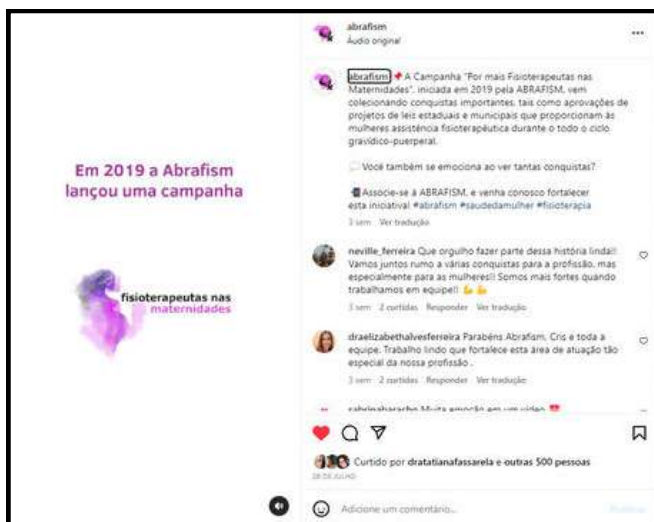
Em 2019 a Abrafism lançou uma campanha

fisioterapeutas nas maternidades

abrafism
Áudio original

...

abrafism A Campanha "Por mais Fisioterapeutas nas Maternidades", iniciada em 2019 pela ABRAFISM, vem colecionando conquistas importantes, tais como aprovações de projetos de leis estaduais e municipais que proporcionam às mulheres assistência fisioterapêutica durante o todo o ciclo gravídico-puerperal.

Você também se emociona ao ver tantas conquistas?

Associe-se à ABRAFISM, e venha conosco fortalecer esta iniciativa! #abrafism #saudedamulher #fisioterapia

3 sem Ver tradução

neville_ferreira Que orgulho fazer parte dessa história linda!! Vamos juntos rumo a várias conquistas para a profissão, mas especialmente para as mulheres!! Somos mais fortes quando trabalhamos em equipe!!

3 sem 2 curtidas Responder Ver tradução

draelizabethalvesferreira Parabéns Abrafism, Cris e toda a equipe. Trabalho lindo que fortalece esta área de atuação tão especial da nossa profissão .

3 sem 2 curtidas Responder Ver tradução

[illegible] Muita emoção em um vídeo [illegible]

Curtido por dratatianafassarela e outras 500 pessoas

28 DE JULHO

Adicione um comentário...

Publicar